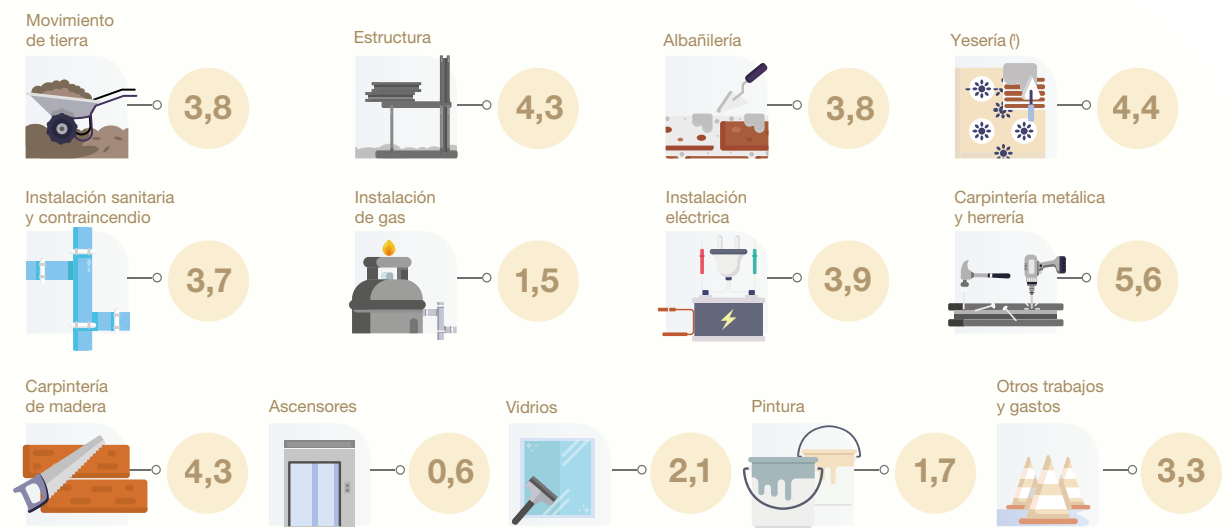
Movimiento de tierra

3,8

Estructura

4,3

Albañilería

3,8

Yesería (¹)

4,4

Instalación sanitaria y contraincendio

3,7

Instalación de gas

1,5

Instalación eléctrica

3,9

Carpintería metálica y herrería

5,6

Carpintería de madera

4,3

Ascensores

0,6

Vidrios

2,1

Pintura

1,7

Otros trabajos y gastos

3,3